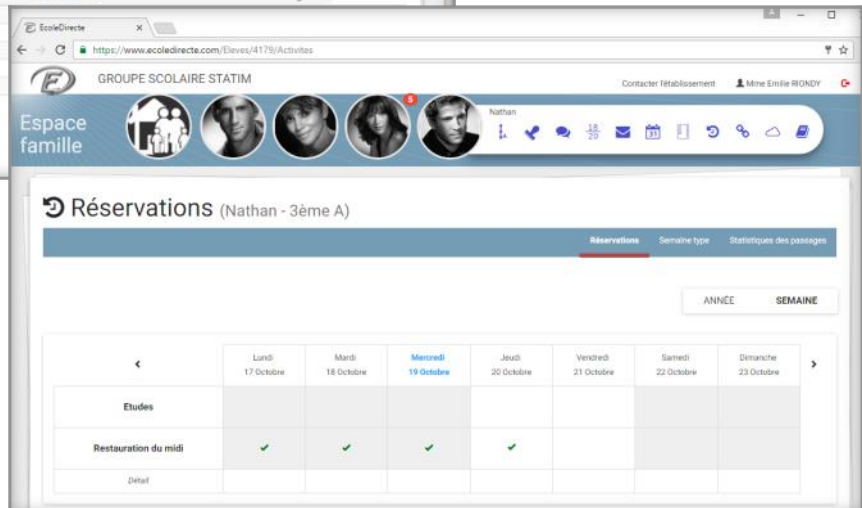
EcoleDirecte ×

https://www.ecoledirecte.com/Eleves/4179/Activites

GROUPE SCOLAIRE STATIM

Contacter l'établissement Mme Emilie RONDY

Espace famille

5

Nathan

$\frac{18}{20}$

31

Réservations (Nathan - 3ème A)

Réservations Semaine type Statistiques des passages

ANNÉE SEMAINE

| ‹ | Lundi 17 Octobre | Mardi 18 Octobre | Mercredi 19 Octobre | Jeudi 20 Octobre | Vendredi 21 Octobre | Samedi 22 Octobre | Dimanche 23 Octobre | › |
|---|---|---|---|---|---|---|---|---|
| Etudes | | | | | | | | |
| Restauration du midi | ✔ | ✔ | ✔ | ✔ | | | | |
| Détail | | | | | | | | |